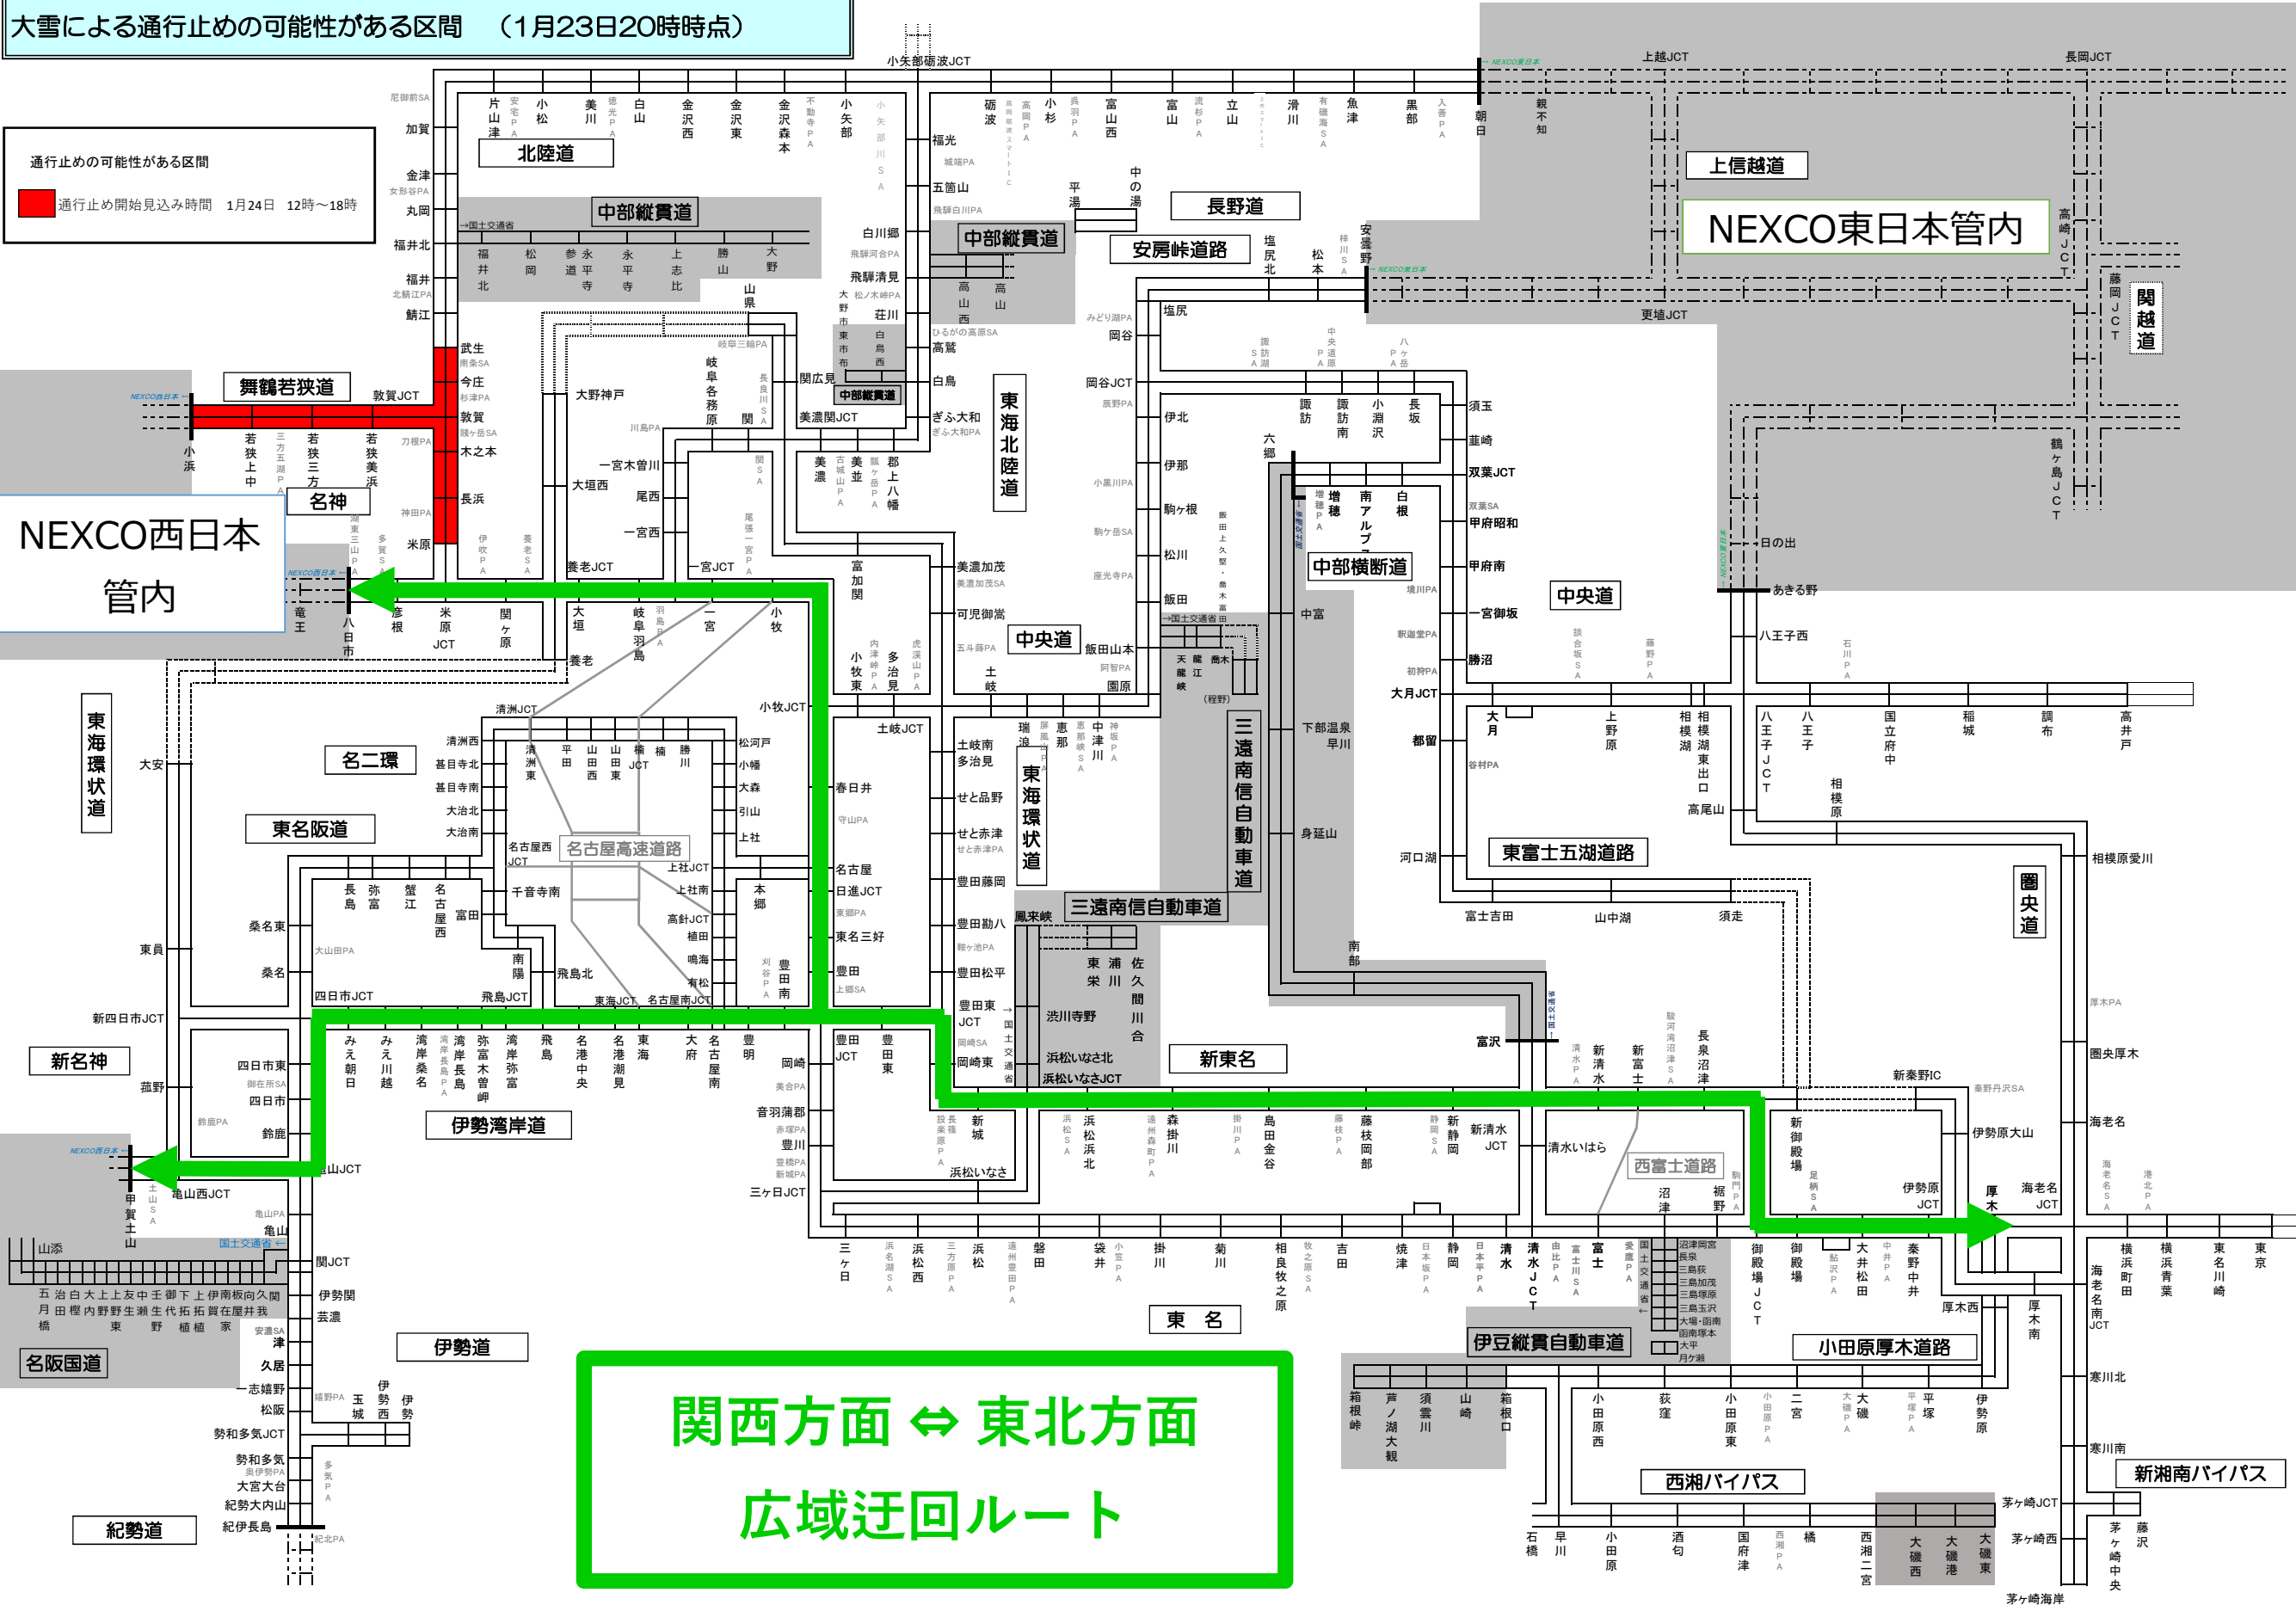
大雪による通行止めの可能性がある区間　（1月23日20時点）

通行止めの可能性がある区間
通行止め開始見込み時間　1月24日　12時～18時

NEXCO東日本管内

NEXCO西日本管内

関西方面 ⇔ 東北方面
広域迂回ルート

北陸道
中部縦貫道
長野道
安房峠道路
上信越道
関越道
舞鶴若狭道
名神
東海北陸道
中部横断道
中央道
東海環状道
名二環
東名阪道
名古屋高速道路
三遠南信自動車道
新東名
伊勢湾岸道
東富士五湖道路
西富士道路
圏央道
東名
伊豆縦貫自動車道
小田原厚木道路
新名神
名阪国道
伊勢道
紀勢道
西湘バイパス
新湘南バイパス

小矢部砺波JCT
上越JCT
長岡JCT
更埴JCT
岡谷JCT
双葉JCT
大月JCT
八王子JCT
敦賀JCT
美濃関JCT
一宮JCT
養老JCT
小牧JCT
清洲JCT
土岐JCT
豊田JCT
四日市JCT
飛島JCT
東海JCT
名古屋南JCT
亀山JCT
関JCT
勢和多気JCT
三ケ日JCT
新清水JCT
海老名JCT
海老名南JCT
茅ケ崎JCT
高崎JCT
藤岡JCT
鶴ヶ島JCT
新四日市JCT
富沢
清水いはら
伊勢原大山
新秦野IC
相模原愛川
圏央厚木
厚木
寒川北
寒川南
茅ケ崎西
茅ケ崎海岸
小浜
米原
彦根
八日市
竜王
敦賀
長浜
木之本
今庄
武生
鯖江
福井
丸岡
金津
加賀
福光
五箇山
白川郷
飛騨清見
荘川
高山
高鷲
白鳥
郡上八幡
ぎふ大和
美濃加茂
可児御嵩
土岐
春日井
豊田藤岡
豊田松平
豊田東JCT
岡崎東
浜松いなさ
浜松いなさJCT
渋川寺野
鳳来峡
飯田山本
飯田
駒ヶ根
伊那
伊北
塩尻
岡谷
諏訪
須玉
韮崎
甲府昭和
甲府南
一宮御坂
勝沼
都留
河口湖
富士吉田
山中湖
須走
あきる野
日の出
八王子西
高尾山
東員
大安
桑名東
桑名
蕪野
鈴鹿
四日市東
四日市
芸濃
伊勢関
久居
一志嬉野
松阪
勢和多気
大宮大台
紀勢大内山
紀伊長島